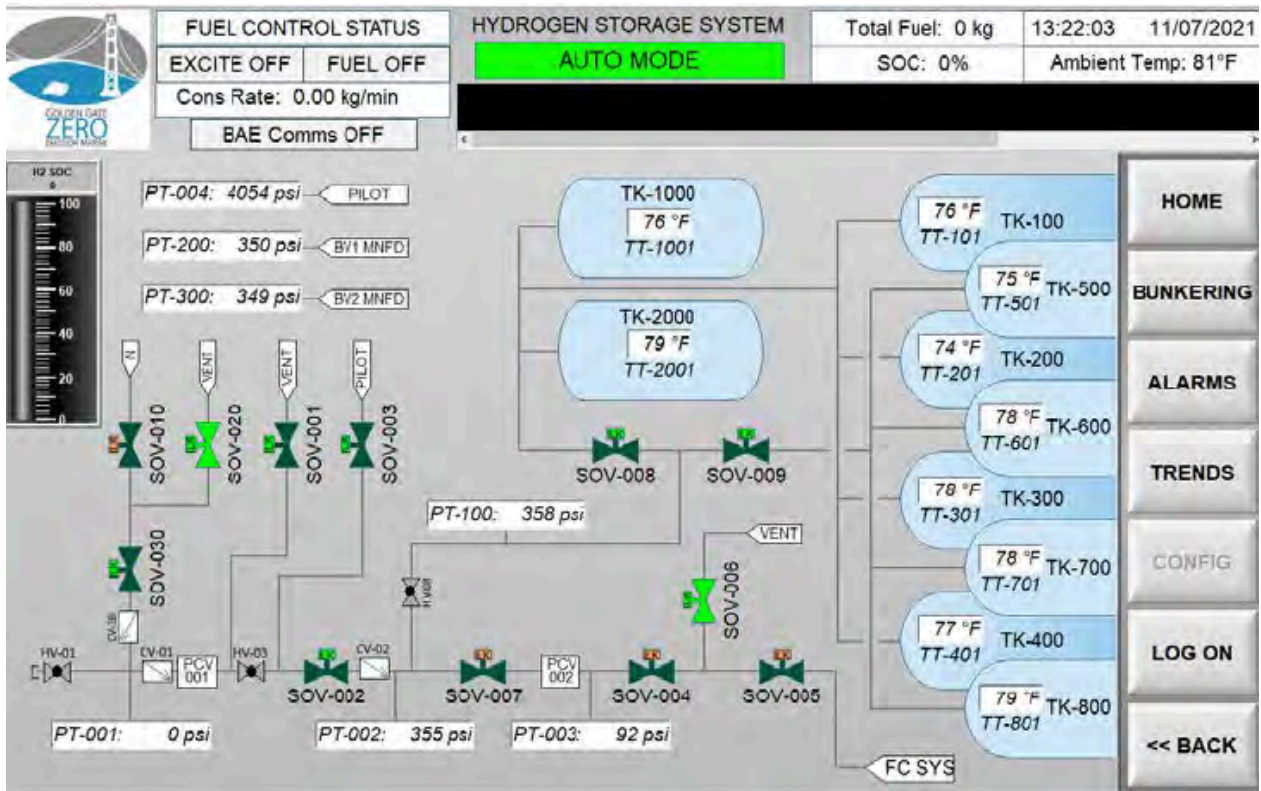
GOLDEN GATE ZERO EMISSION MARINE

FUEL CONTROL STATUS

EXCITE OFF | FUEL OFF

Cons Rate: 0.00 kg/min

BAE Comms OFF

HYDROGEN STORAGE SYSTEM

AUTO MODE

Total Fuel: 0 kg

SOC: 0%

13:22:03 11/07/2021

Ambient Temp: 81°F

H2 SOC
0
100
80
60
40
20
0

PT-004: 4054 psi PILOT

PT-200: 350 psi BV1 MNFD

PT-300: 349 psi BV2 MNFD

N

VENT

VENT

PILOT

SOV-010

SOV-020

SOV-001

SOV-003

SOV-030

CV-30

HV-01

CV-01

PCV 001

HV-03

SOV-002

CV-02

HV-04

SOV-007

PCV 002

SOV-004

SOV-005

SOV-006

VENT

PT-100: 358 psi

PT-001: 0 psi

PT-002: 355 psi

PT-003: 92 psi

FC SYS

TK-1000
76 °F
TT-1001

TK-2000
79 °F
TT-2001

SOV-008

SOV-009

76 °F TT-101 TK-100

75 °F TT-501 TK-500

74 °F TT-201 TK-200

78 °F TT-601 TK-600

78 °F TT-301 TK-300

78 °F TT-701 TK-700

77 °F TT-401 TK-400

79 °F TT-801 TK-800

HOME

BUNKERING

ALARMS

TRENDS

CONFIG

LOG ON

<< BACK